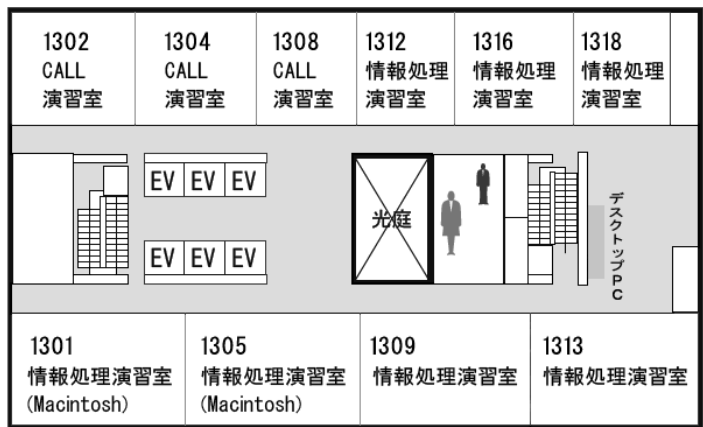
1302
CALL
演習室

1304
CALL
演習室

1308
CALL
演習室

1312
情報処理
演習室

1316
情報処理
演習室

1318
情報処理
演習室

EV EV EV

EV EV EV

光庭

デスクトップPC

1301
情報処理演習室
(Macintosh)

1305
情報処理演習室
(Macintosh)

1309
情報処理演習室

1313
情報処理演習室